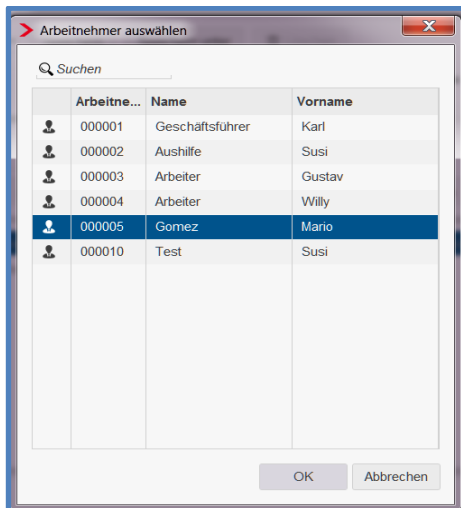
Arbeitnehmer auswählen

Suchen

| | Arbeitne... | Name | Vorname |
|---|---|---|---|
| | 000001 | Geschäftsführer | Karl |
| | 000002 | Aushilfe | Susi |
| | 000003 | Arbeiter | Gustav |
| | 000004 | Arbeiter | Willy |
| | 000005 | Gomez | Mario |
| | 000010 | Test | Susi |

OK Abbrechen